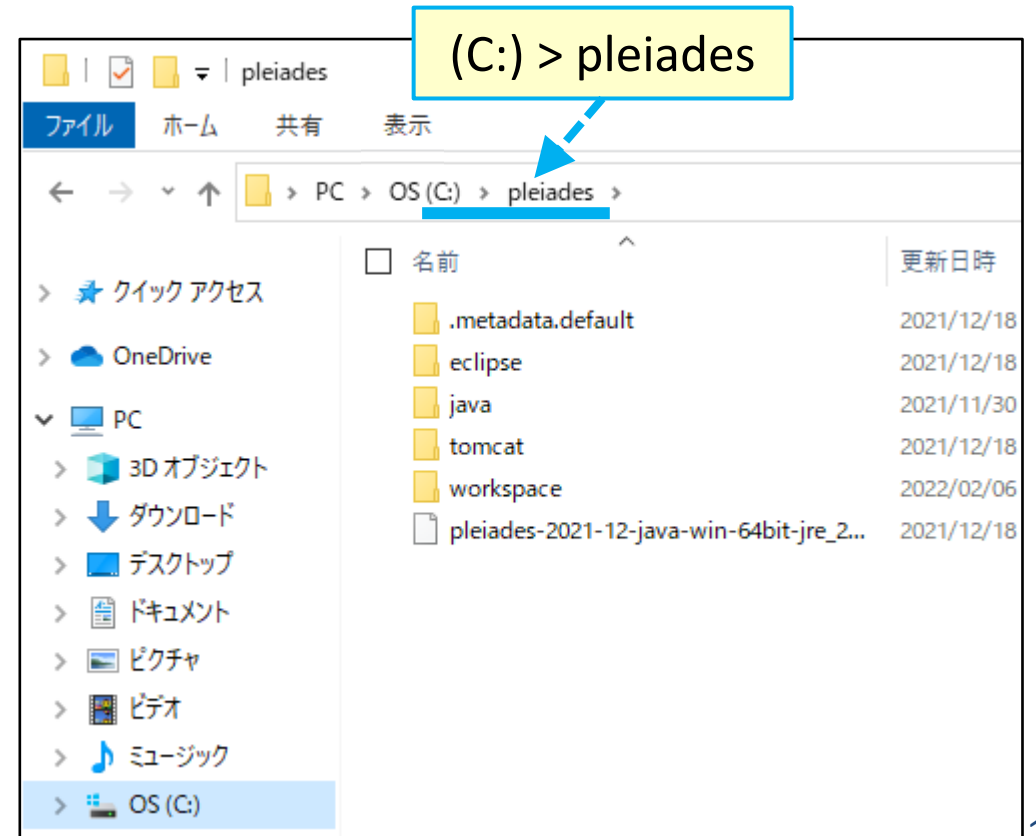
pleiades

(C:) > pleiades

ファイル ホーム 共有 表示

> PC > OS (C:) > pleiades >

名前 更新日時

| 名前 | 更新日時 |
|---|---|
| .metadata.default | 2021/12/18 |
| eclipse | 2021/12/18 |
| java | 2021/11/30 |
| tomcat | 2021/12/18 |
| workspace | 2022/02/06 |
| pleiades-2021-12-java-win-64bit-jre_2... | 2021/12/18 |

クイック アクセス
OneDrive
PC
3D オブジェクト
ダウンロード
デスクトップ
ドキュメント
ピクチャ
ビデオ
ミュージック
OS (C:)